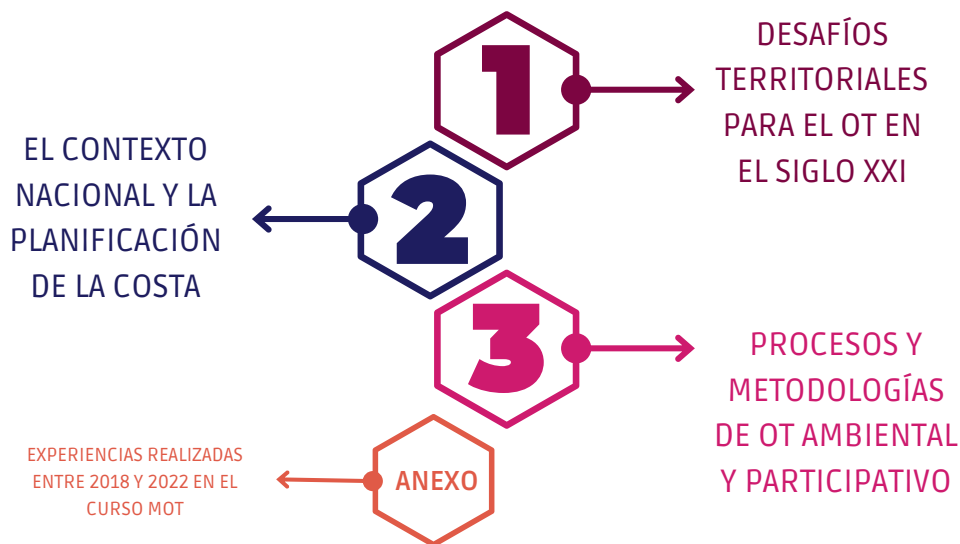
1

DESAFÍOS TERRITORIALES PARA EL OT EN EL SIGLO XXI

2

EL CONTEXTO NACIONAL Y LA PLANIFICACIÓN DE LA COSTA

3

PROCESOS Y METODOLOGÍAS DE OT AMBIENTAL Y PARTICIPATIVO

ANEXO

EXPERIENCIAS REALIZADAS ENTRE 2018 Y 2022 EN EL CURSO MOT